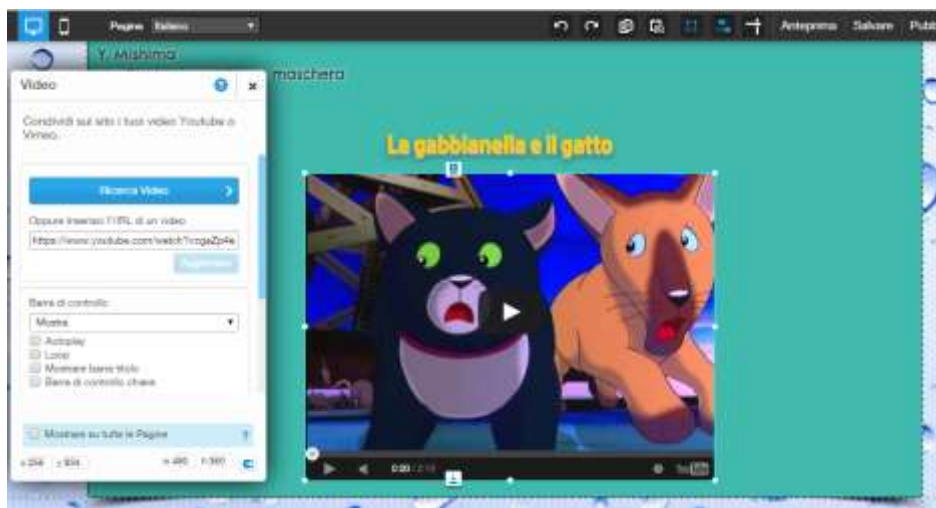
Pagina Italiano

Anteprima Salvare Pubb

Y. Mishima

maschera

Video

Condividi sul sito i tuoi video Youtube o Vimeo.

Ricerca Video

Oppure inserisci l'URL di un video

https://www.youtube.com/watch?v=cgaZp4s

Aggiornare

Barra di controllo

Mostra

Autoplay

Loop

Mostrare barra titolo

Barra di controllo chiara

Mostrare su tutte le Pagine

x 234 y 934

w 480 h 360

La gabbianella e il gatto

0:00 / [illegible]

YouTube